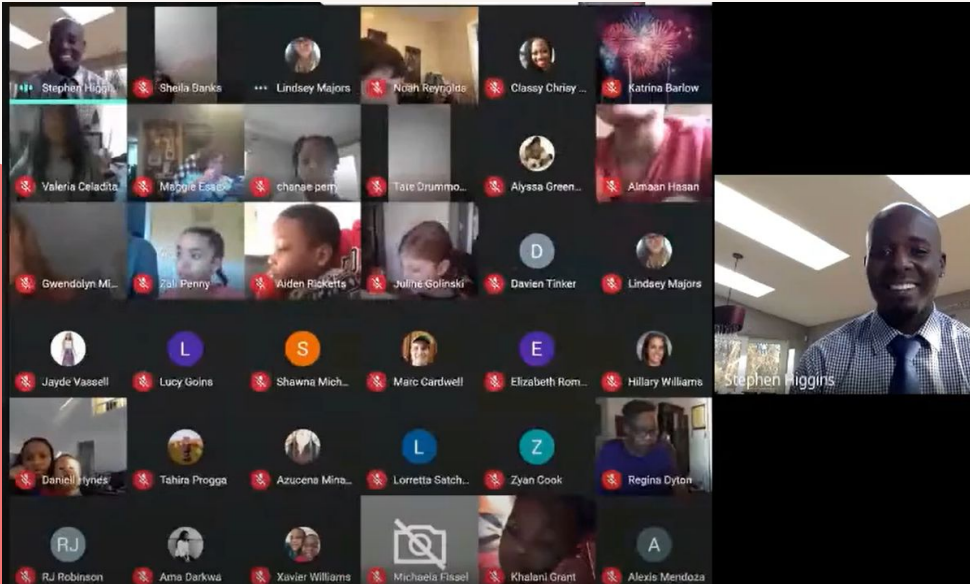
Stephen Higgi...
Sheila Banks
Lindsey Majors
Noah Reynolds
Classy Chrisy ...
Katrina Barlow
Valeria Celadita
Maggie Esse...
chanae perry
Tate Drummo...
A
Alyssa Green...
Almaan Hasan
Gwendolyn Mi...
Zali Penny
Aiden Ricketts
Juline Golinski
D
Davien Tinker
Lindsey Majors
Jayde Vassell
L
Lucy Goins
S
Shawna Mich...
Marc Cardwell
E
Elizabeth Rom...
Hillary Williams
Daniell Hynes
Tahira Progga
Azucena Mina...
L
Lorretta Satch...
Z
Zyan Cook
Regina Dyton
RJ
RJ Robinson
Ama Darkwa
Xavier Williams
Michaela Fissel
Khalani Grant
A
Alexis Mendoza
Stephen Higgins